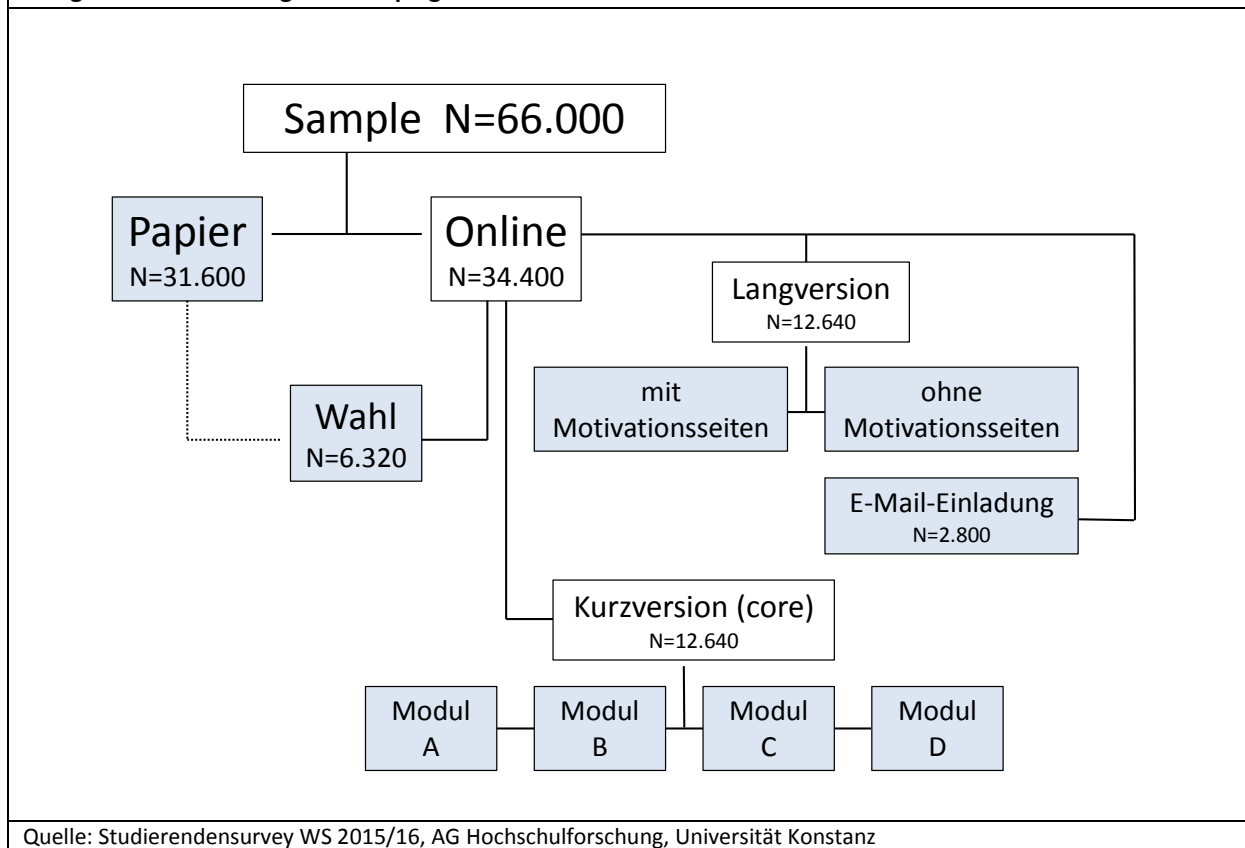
Sample N=66.000

Papier
N=31.600

Online
N=34.400

Langversion
N=12.640

mit Motivationsseiten

ohne Motivationsseiten

Wahl
N=6.320

E-Mail-Einladung
N=2.800

Kurzversion (core)
N=12.640

Modul A

Modul B

Modul C

Modul D

Quelle: Studierendensurvey WS 2015/16, AG Hochschulforschung, Universität Konstanz